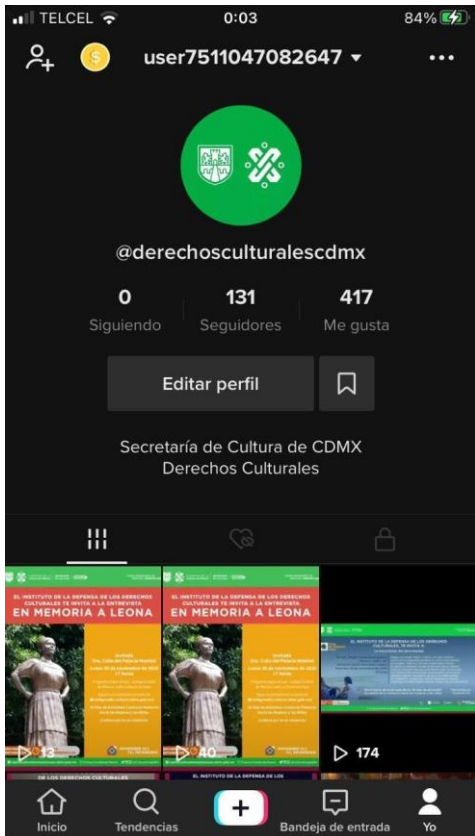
TELCEL 0:03 84%

user7511047082647 ▾

@derechosculturalescdmx

0 Siguiendo

131 Seguidores

417 Me gusta

Editar perfil

Secretaría de Cultura de CDMX
Derechos Culturales

EL INSTITUTO DE LA DEFENSA DE LOS DERECHOS CULTURALES TE INVITA A LA ENTREVISTA
EN MEMORIA A LEONA

13

EL INSTITUTO DE LA DEFENSA DE LOS DERECHOS CULTURALES TE INVITA A LA ENTREVISTA
EN MEMORIA A LEONA

40

EL INSTITUTO DE LA DEFENSA DE LOS DERECHOS CULTURALES TE INVITA A:

174

DE LOS DERECHOS CULTURALES

EL INSTITUTO DE LA DEFENSA DE LOS

Inicio Tendencias + Bandeja de entrada Yo